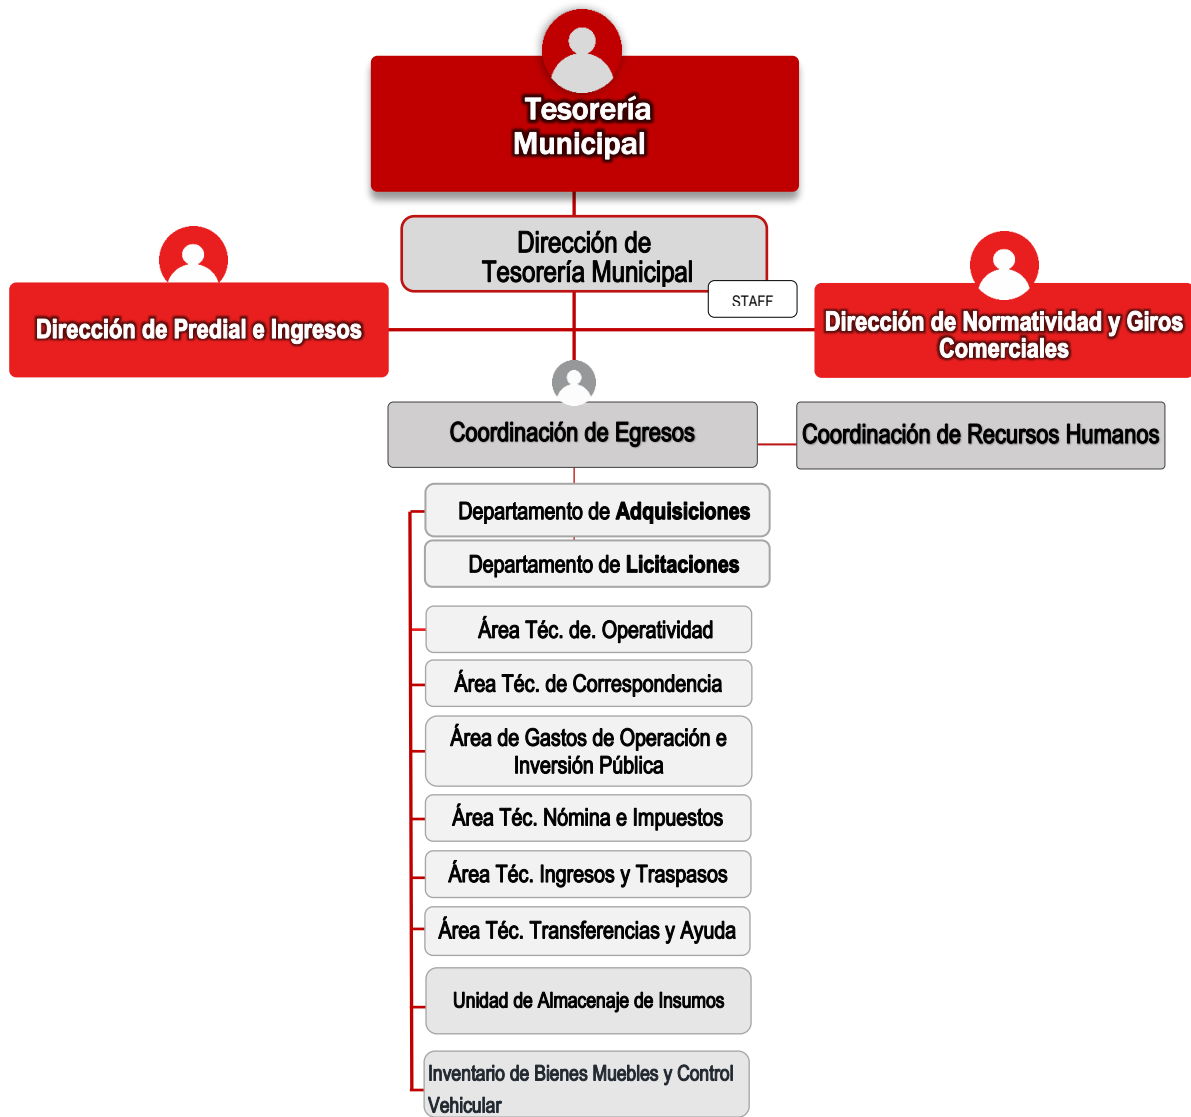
Tesorería Municipal

Dirección de Tesorería Municipal

STAFF

Dirección de Predial e Ingresos

Dirección de Normatividad y Giros Comerciales

Coordinación de Egresos

Coordinación de Recursos Humanos

Departamento de **Adquisiciones**

Departamento de **Licitaciones**

Área Téc. de. Operatividad

Área Téc. de Correspondencia

Área de Gastos de Operación e Inversión Pública

Área Téc. Nómina e Impuestos

Área Téc. Ingresos y Traspasos

Área Téc. Transferencias y Ayuda

Unidad de Almacenaje de Insumos

Inventario de Bienes Muebles y Control Vehicular